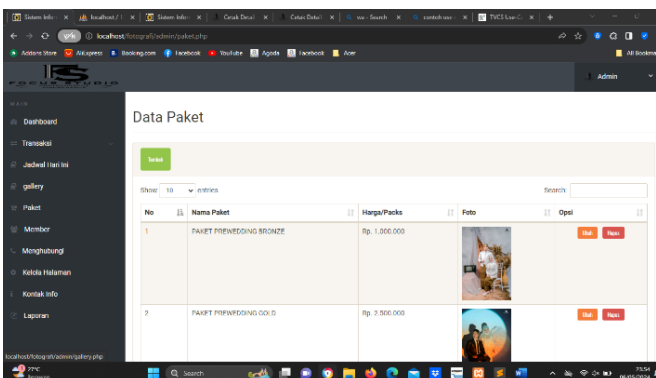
Sistem Infor | localhost / | Sistem Infor | Cetak Detail | Cetak Detail | Search | contoh | TVCS

localhost/fotografi/admin/paket.php

Addons Store | AliExpress | Booking.com | Facebook | YouTube | Agoda | Facebook | Acer | All Bookmarks

Admin

MAIN

Dashboard

Transaksi

Jadwal Hari Ini

gallery

Paket

Member

Menghubungi

Kelola Halaman

Kontak Info

Laporan

Data Paket

Tambah

Show 10 entries

Search:

| No | Nama Paket | Harga/Packs | Foto | Opsi |
|---|---|---|---|---|
| 1 | PAKET PREWEDDING BRONZE | Rp. 1.000.000 | | Ubah Hapus |
| 2 | PAKET PREWEDDING GOLD | Rp. 2.500.000 | | Ubah Hapus |

localhost/fotografi/admin/gallery.php

27°C

Search